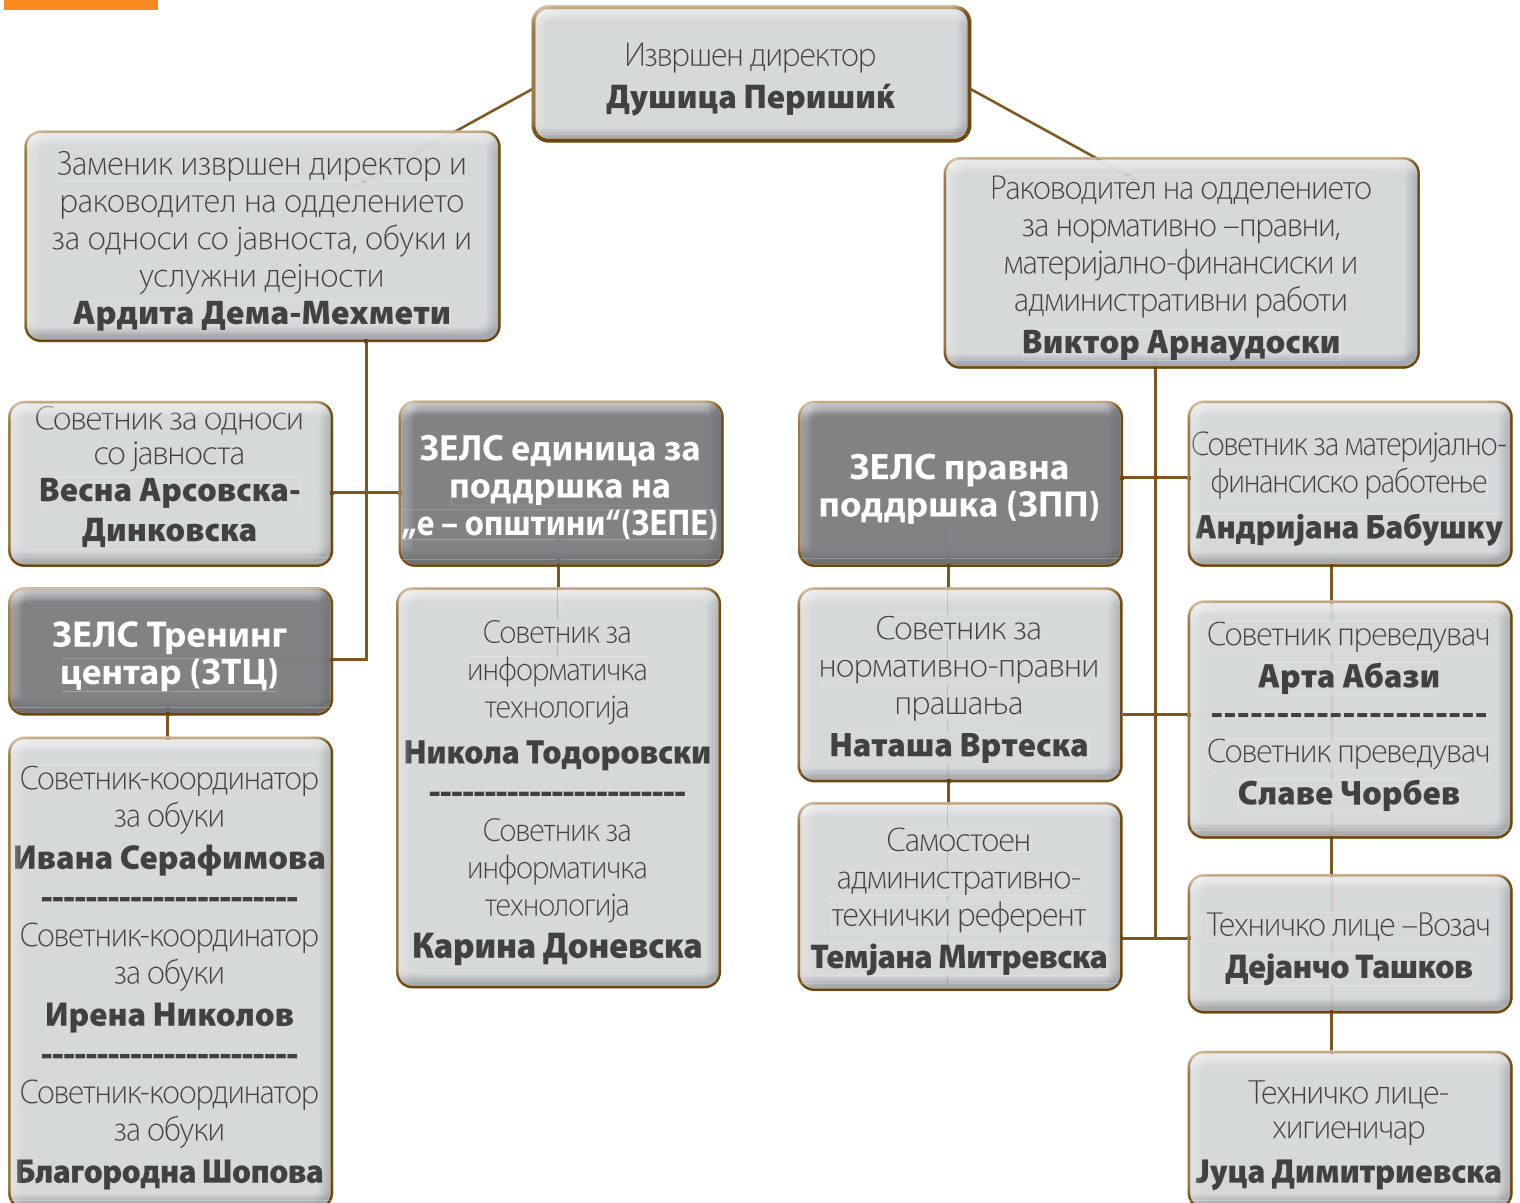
Извршен директор
**Душица Перишиќ**

Заменик извршен директор и раководител на одделението за односи со јавноста, обуки и услужни дејности
**Ардита Дема-Мехмети**

Раководител на одделението за нормативно –правни, материјално-финансиски и административни работи
**Виктор Арнаудоски**

Советник за односи со јавноста
**Весна Арсовска-Динковска**

ЗЕЛС единица за поддршка на „е – општини“(ЗЕПЕ)

ЗЕЛС правна поддршка (ЗПП)

Советник за материјално-финансиско работење
**Андријана Бабушку**

ЗЕЛС Тренинг центар (ЗТЦ)

Советник за информатичка технологија
**Никола Тодоровски**
-----------------------
Советник за информатичка технологија
**Карина Доневска**

Советник за нормативно-правни прашања
**Наташа Вртеска**

Советник преведувач
**Арта Абази**
---------------------
Советник преведувач
**Славе Чорбев**

Советник-координатор за обуки
**Ивана Серафимова**
-----------------------
Советник-координатор за обуки
**Ирена Николов**
-----------------------
Советник-координатор за обуки
**Благородна Шопова**

Самостоен административно-технички референт
**Темјана Митревска**

Техничко лице –Возач
**Дејанчо Ташков**

Техничко лице-хигиеничар
**Јуца Димитриевска**